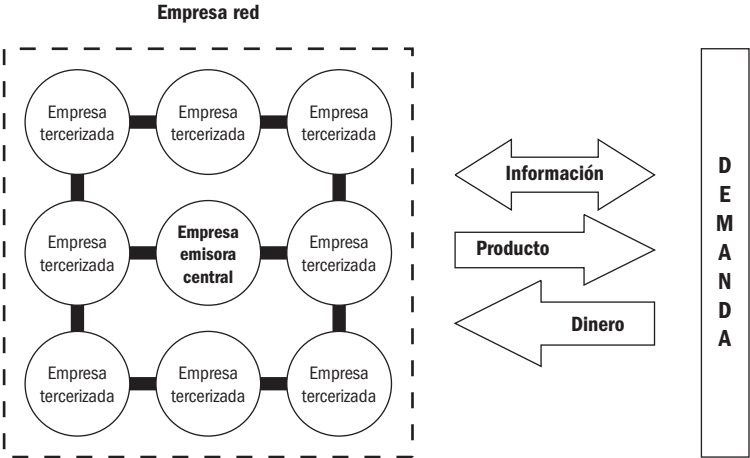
Empresa red

Empresa tercerizada

Empresa tercerizada

Empresa tercerizada

Empresa tercerizada

Empresa emisora central

Empresa tercerizada

Empresa tercerizada

Empresa tercerizada

Empresa tercerizada

Información

Producto

Dinero

D
E
M
A
N
D
A